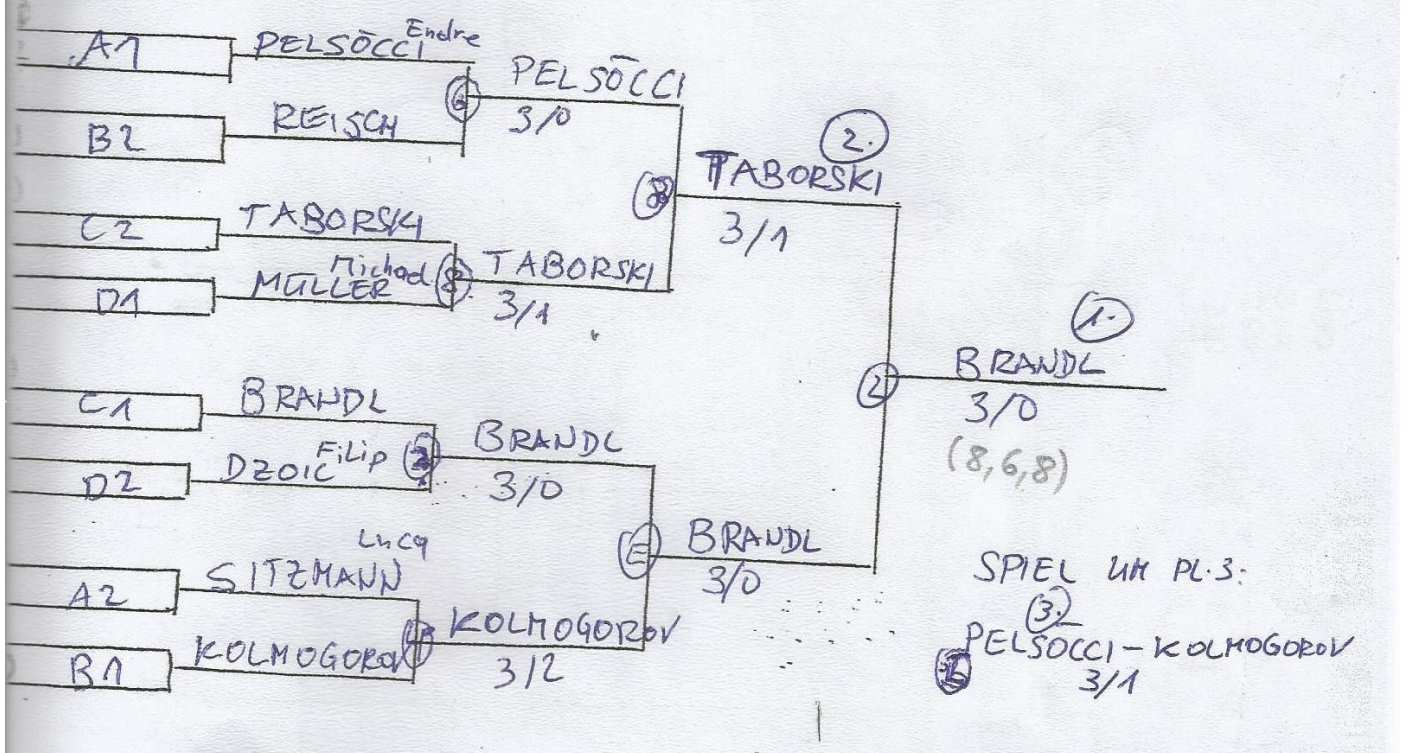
A1 PELSÖCCI Endre
B2 REISCH
6 PELSÖCCI 3/0
C2 TABORSKI
D1 Michael MÜLLER
8 TABORSKI 3/1
8 TABORSKI 3/1
(2.)
C1 BRANDL
D2 Filip DZOIC
2 BRANDL 3/0
A2 Luca SITZMANN
B1 KOLMOGOROV
KOLMOGOROV 3/2
E BRANDL 3/0
2 BRANDL 3/0 (8,6,8)
(1.)
SPIEL UM PL.3:
(3.)
PELSOCCI – KOLMOGOROV 3/1